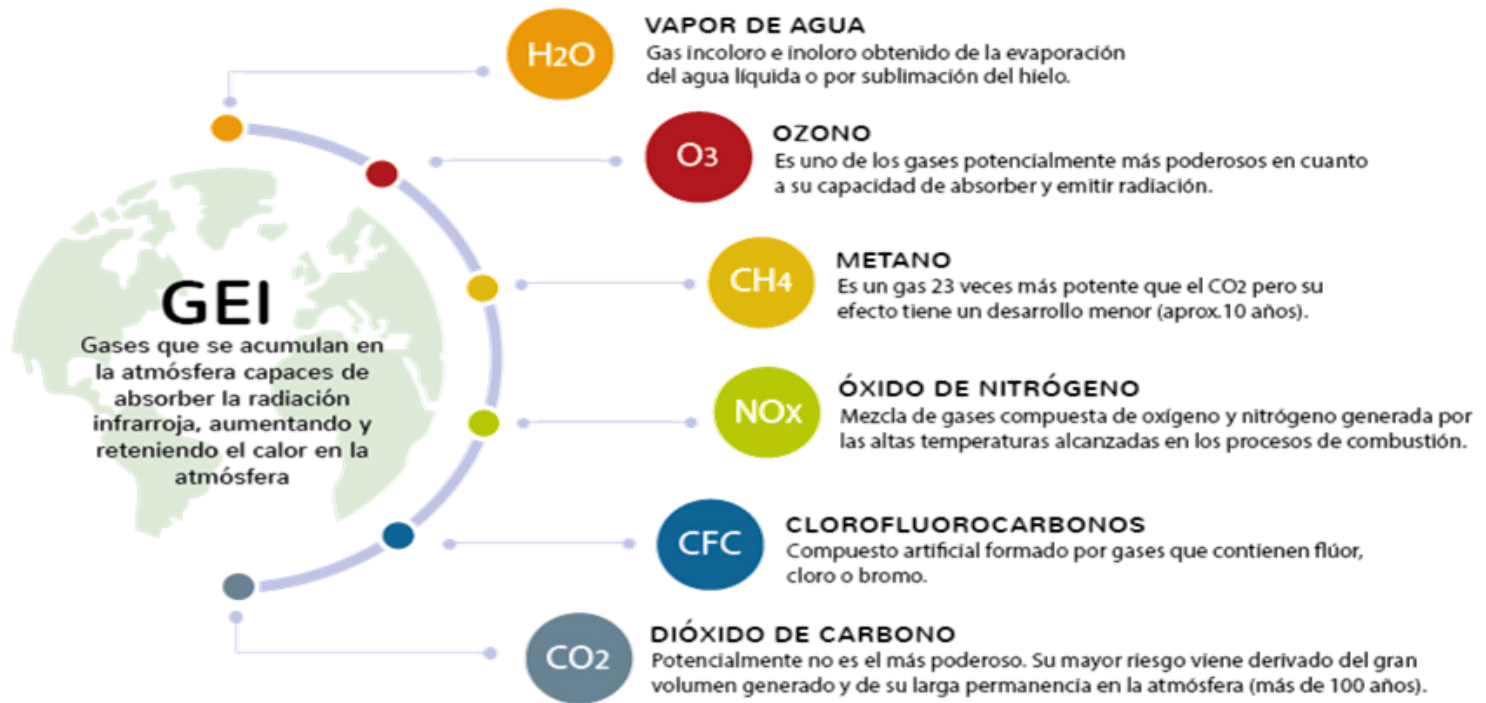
GEI

Gases que se acumulan en la atmósfera capaces de absorber la radiación infrarroja, aumentando y reteniendo el calor en la atmósfera

$H_2O$

VAPOR DE AGUA
Gas incoloro e inoloro obtenido de la evaporación del agua líquida o por sublimación del hielo.

$O_3$

OZONO
Es uno de los gases potencialmente más poderosos en cuanto a su capacidad de absorber y emitir radiación.

$CH_4$

METANO
Es un gas 23 veces más potente que el $CO_2$ pero su efecto tiene un desarrollo menor (aprox.10 años).

$NO_x$

ÓXIDO DE NITRÓGENO
Mezcla de gases compuesta de oxígeno y nitrógeno generada por las altas temperaturas alcanzadas en los procesos de combustión.

CFC

CLOROFLUOROCARBONOS
Compuesto artificial formado por gases que contienen flúor, cloro o bromo.

$CO_2$

DIÓXIDO DE CARBONO
Potencialmente no es el más poderoso. Su mayor riesgo viene derivado del gran volumen generado y de su larga permanencia en la atmósfera (más de 100 años).